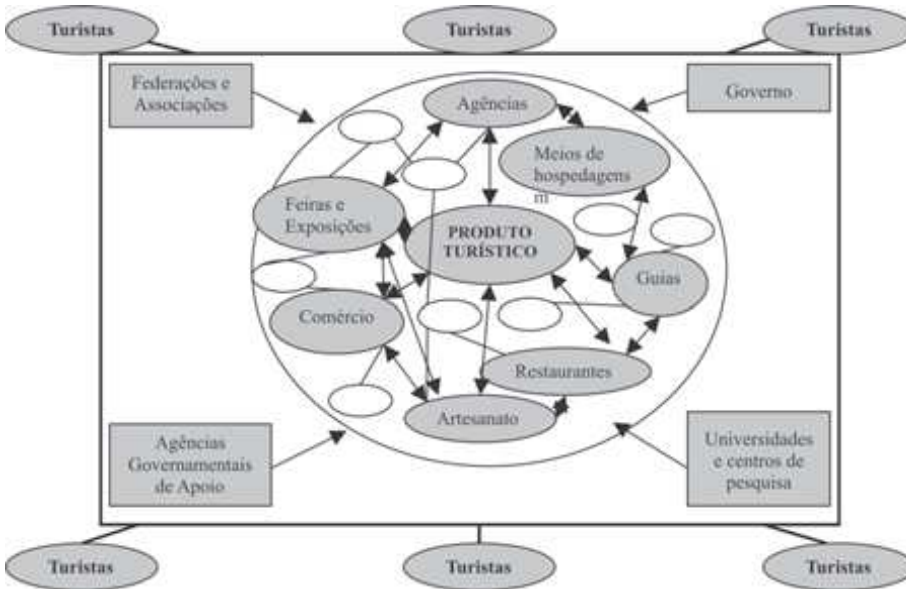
Turistas

Turistas

Turistas

Federações e Associações

Governo

Agências

Meios de hospedagens m

Feiras e Exposições

PRODUTO TURÍSTICO

Guias

Comércio

Restaurantes

Artesanato

Agências Governamentais de Apoio

Universidades e centros de pesquisa

Turistas

Turistas

Turistas